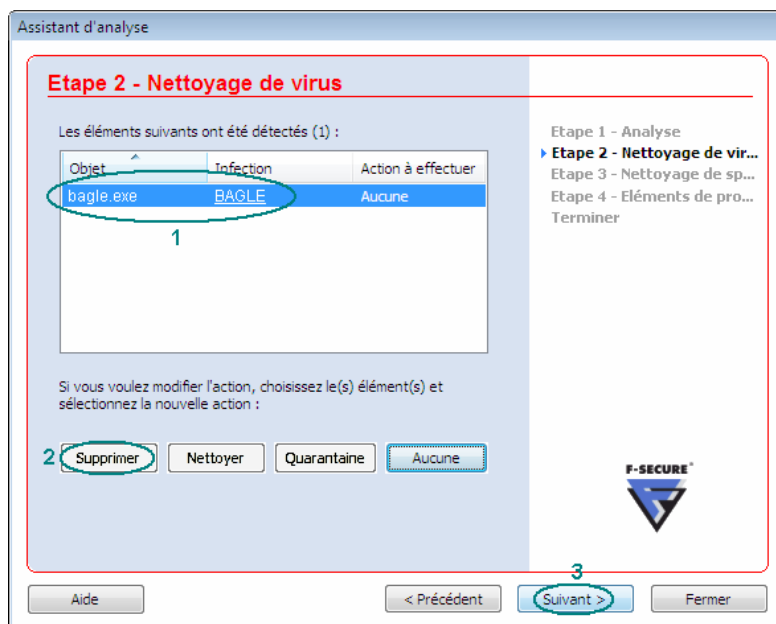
Assistant d'analyse

Etape 2 - Nettoyage de virus

Les éléments suivants ont été détectés (1) :

| Objet | Infection | Action à effectuer |
|---|---|---|
| bagle.exe | BAGLE | Aucune |

1

Si vous voulez modifier l'action, choisissez le(s) élément(s) et sélectionnez la nouvelle action :

2 Supprimer Nettoyer Quarantaine Aucune

Etape 1 - Analyse
Etape 2 - Nettoyage de vir...
Etape 3 - Nettoyage de sp...
Etape 4 - Eléments de pro...
Terminer

F-SECURE®

3

Aide < Précédent Suivant > Fermer